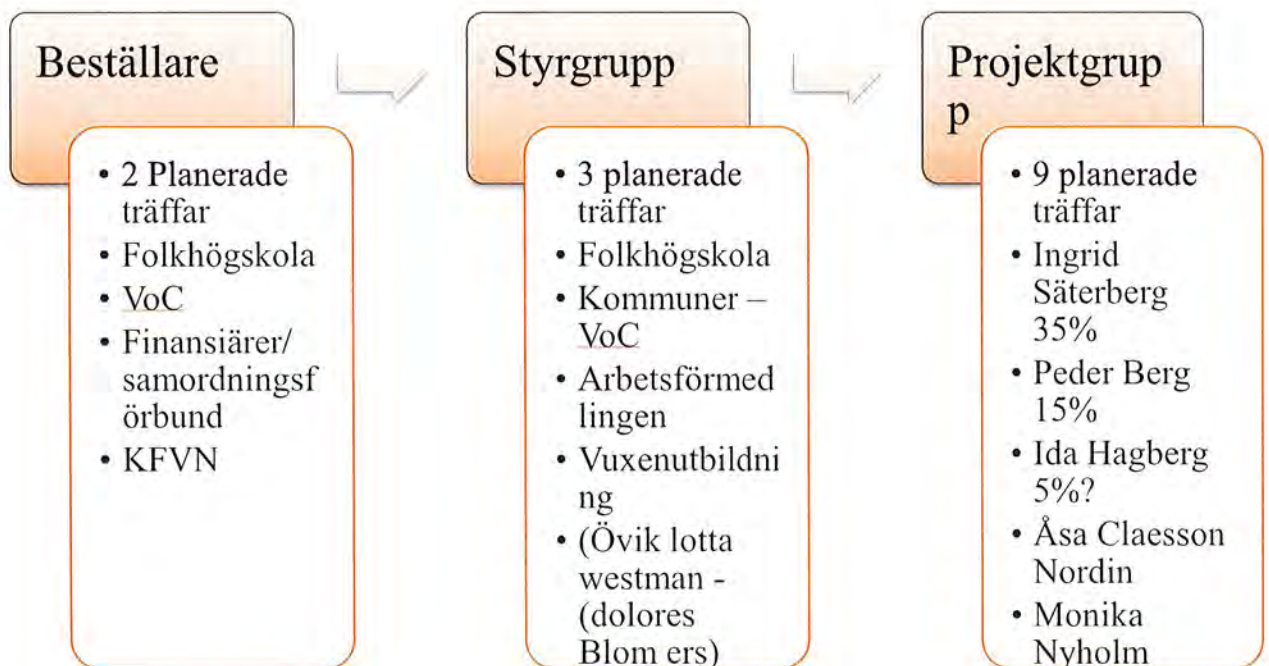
Beställare

• 2 Planerade träffar
• Folkhögskola
• VoC
• Finansiärer/ samordningsf örbund
• KFVN

Styrgrupp

• 3 planerade träffar
• Folkhögskola
• Kommuner – VoC
• Arbetsförmed lingen
• Vuxenutbildni ng
• (Övik lotta westman - (dolores Blom ers)

Projektgrup p

• 9 planerade träffar
• Ingrid Säterberg 35%
• Peder Berg 15%
• Ida Hagberg 5%?
• Åsa Claesson Nordin
• Monika Nyholm